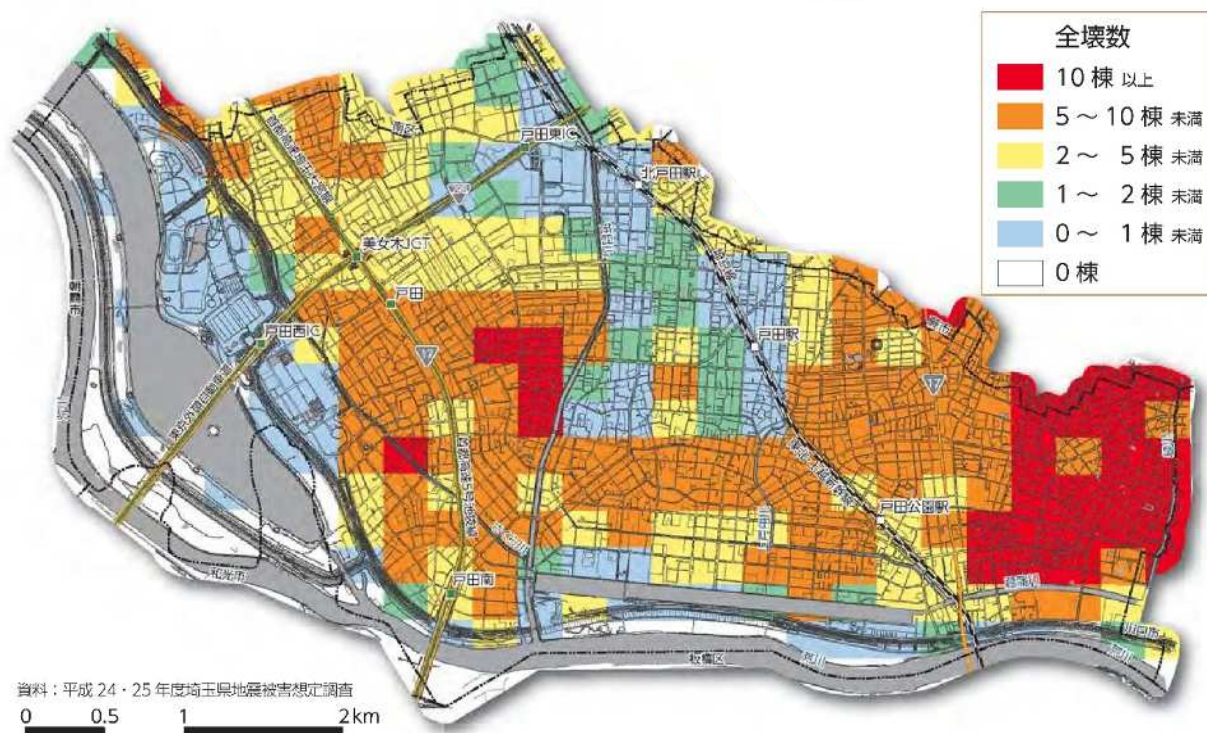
全壊数
10 棟 以上
5 ～ 10 棟 未満
2 ～ 5 棟 未満
1 ～ 2 棟 未満
0 ～ 1 棟 未満
0 棟

戸田東IC
北戸田駅
美女木JCT
戸田
戸田西IC
戸田駅
17
17
戸田公園駅
戸田南
朝霞市
和光市
板橋区
川口市

資料：平成 24・25 年度埼玉県地震被害想定調査
0 0.5 1 2km